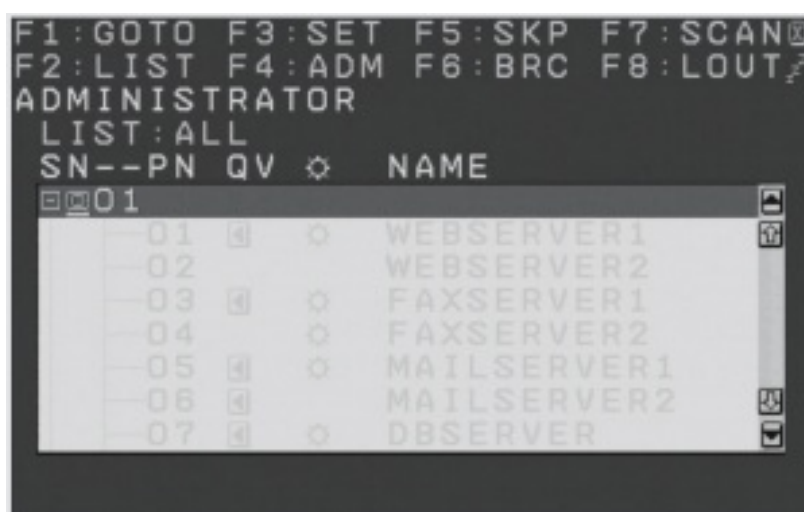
F1:GOTO F3:SET F5:SKP F7:SCAN
F2:LIST F4:ADM F6:BRC F8:LOUT
ADMINISTRATOR
LIST:ALL
SN--PN QV ☼ NAME
01
01 ☼ WEBSERVER1
02 WEBSERVER2
03 ☼ FAXSERVER1
04 ☼ FAXSERVER2
05 ☼ MAILSERVER1
06 MAILSERVER2
07 ☼ DBSERVER